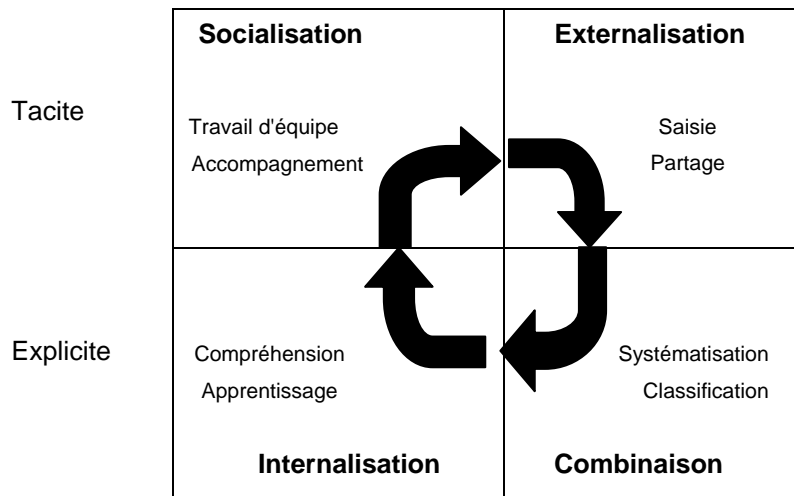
| | Socialisation | Externalisation |
|---|---|---|
| Tacite | Travail d'équipe<br>Accompagnement | Saisie<br>Partage |
| Explicite | Compréhension<br>Apprentissage | Systématisation<br>Classification |
| | Internalisation | Combinaison |